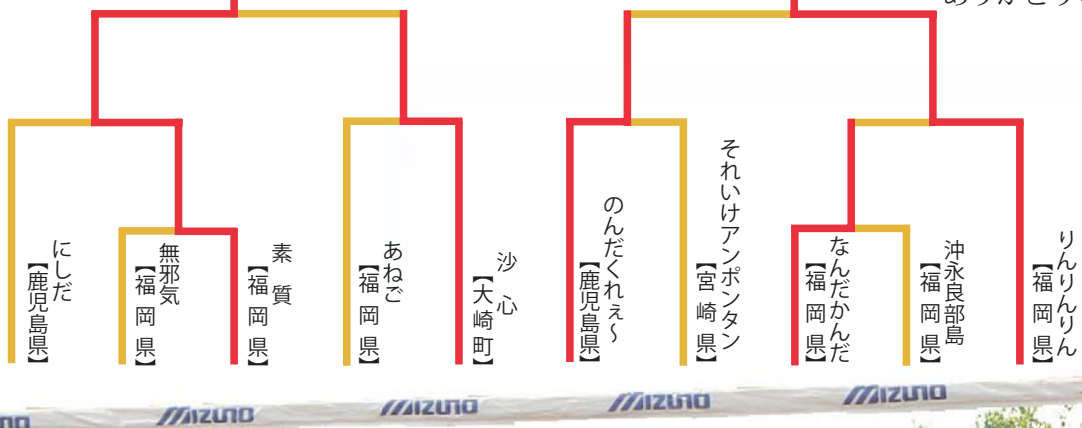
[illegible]

にしだ
【鹿児島県】

無邪気
【福岡県】

素質
【福岡県】

あねご
【福岡県】

沙心
【大崎町】

のんだくれぇ～
【鹿児島県】

それいけアンポンタン
【宮崎県】

なんだかんだ
【福岡県】

沖永良部島
【福岡県】

りんりんりん
【福岡県】

MIZUNO MIZUNO MIZUNO MIZUNO